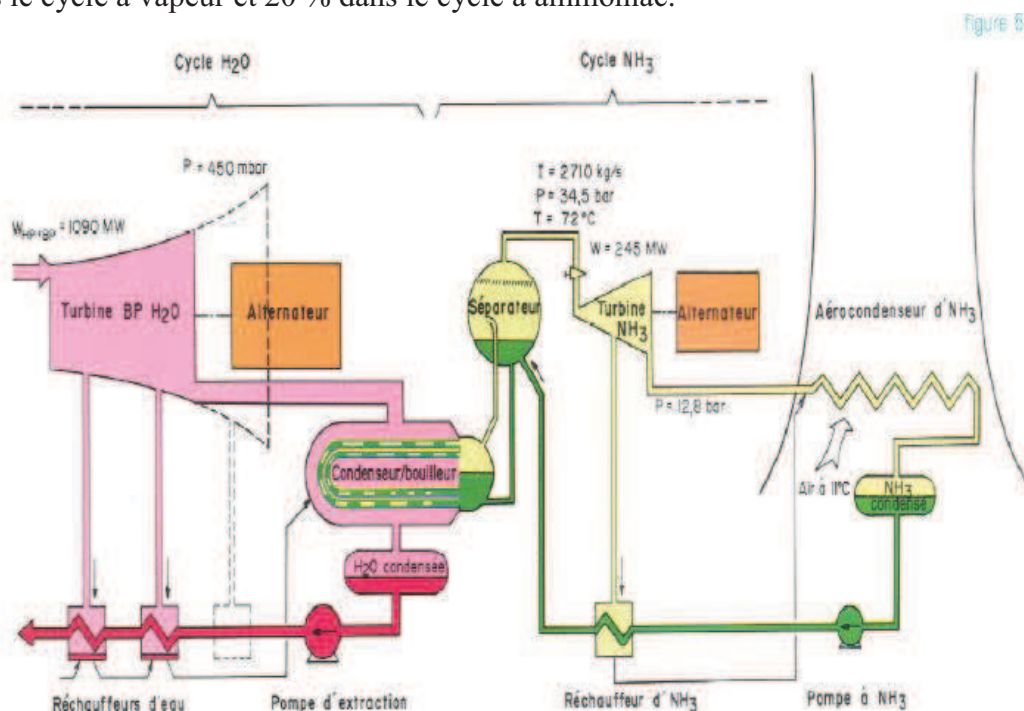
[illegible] le cycle à vapeur et 20 % dans le cycle à ammoniac.

figure 8

Cycle $H_2O$

Cycle $NH_3$

P = 450 mbar

$W_{HP+BP}$ = 1090 MW

Turbine BP $H_2O$

Alternateur

Ṁ = 2710 kg/s
P = 34,5 bar
T = 72 °C

W = 245 MW

Séparateur

Turbine $NH_3$

Alternateur

Aérocondenseur d'$NH_3$

P = 12,8 bar

Condenseur/bouilleur

Air à 11°C

$NH_3$ condensé

$H_2O$ condensée

Réchauffeurs d'eau

Pompe d'extraction

Réchauffeur d'$NH_3$

Pompe à $NH_3$